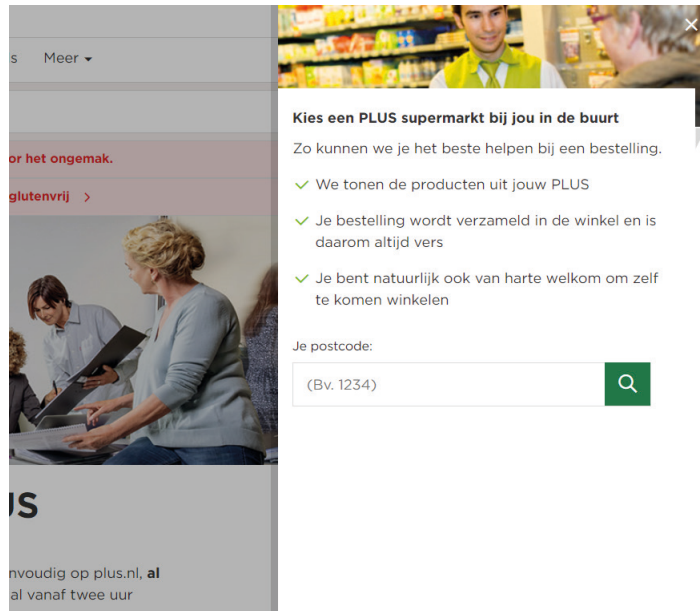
s Meer

or het ongemak.

glutenvrij >

US

nvoudig op plus.nl, al
al vanaf twee uur

Kies een PLUS supermarkt bij jou in de buurt

Zo kunnen we je het beste helpen bij een bestelling.

We tonen de producten uit jouw PLUS

Je bestelling wordt verzameld in de winkel en is daarom altijd vers

Je bent natuurlijk ook van harte welkom om zelf te komen winkelen

Je postcode:

(Bv. 1234)